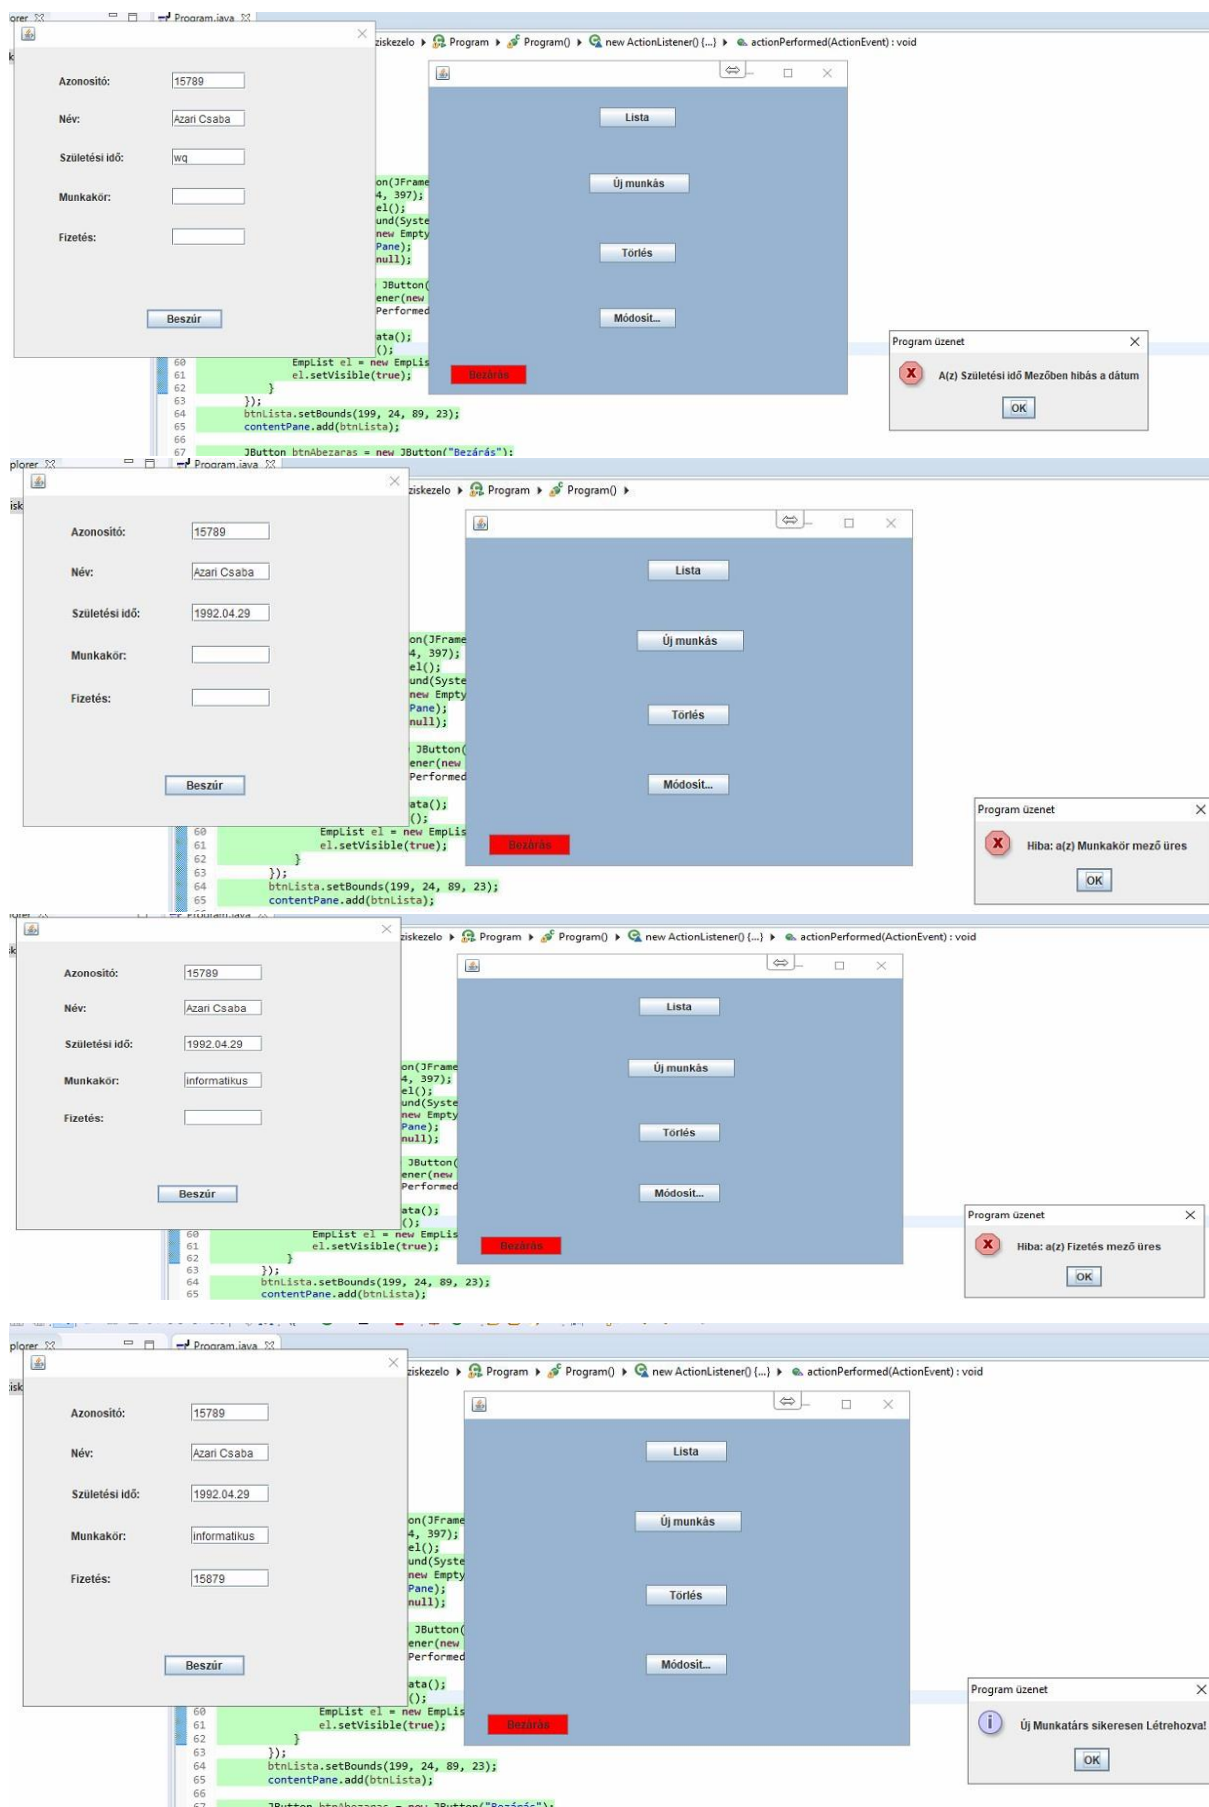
orer ☒ Program.java ☒
ziskezelo ▸ Program ▸ Program() ▸ new ActionListener() {...} ▸ actionPerformed(ActionEvent) : void

Azonosító: 15789
Név: Azari Csaba
Születési idő: wq
Munkakör:
Fizetés:
Beszúr

on(JFrame
4, 397);
el();
und(Syste
new Empty
Pane);
null);
JButton(
ener(new
Performed
ata();
();
60 EmpList el = new EmpLis
61 el.setVisible(true);
62 }
63 });
64 btnLista.setBounds(199, 24, 89, 23);
65 contentPane.add(btnLista);
66
67 JButton btnAbezaras = new JButton("Bezárás");

Lista
Új munkás
Törlés
Módosít...
Bezárás

Program üzenet
A(z) Születési idő Mezőben hibás a dátum
OK

plorer ☒ Program.java ☒
ziskezelo ▸ Program ▸ Program() ▸

Azonosító: 15789
Név: Azari Csaba
Születési idő: 1992.04.29
Munkakör:
Fizetés:
Beszúr

on(JFrame
4, 397);
el();
und(Syste
new Empty
Pane);
null);
JButton(
ener(new
Performed
ata();
();
60 EmpList el = new EmpLis
61 el.setVisible(true);
62 }
63 });
64 btnLista.setBounds(199, 24, 89, 23);
65 contentPane.add(btnLista);

Lista
Új munkás
Törlés
Módosít...
Bezárás

Program üzenet
Hiba: a(z) Munkakör mező üres
OK

ziskezelo ▸ Program ▸ Program() ▸ new ActionListener() {...} ▸ actionPerformed(ActionEvent) : void

Azonosító: 15789
Név: Azari Csaba
Születési idő: 1992.04.29
Munkakör: informatikus
Fizetés:
Beszúr

on(JFrame
4, 397);
el();
und(Syste
new Empty
Pane);
null);
JButton(
ener(new
Performed
ata();
();
60 EmpList el = new EmpLis
61 el.setVisible(true);
62 }
63 });
64 btnLista.setBounds(199, 24, 89, 23);
65 contentPane.add(btnLista);

Lista
Új munkás
Törlés
Módosít...
Bezárás

Program üzenet
Hiba: a(z) Fizetés mező üres
OK

plorer ☒ Program.java ☒
ziskezelo ▸ Program ▸ Program() ▸ new ActionListener() {...} ▸ actionPerformed(ActionEvent) : void

Azonosító: 15789
Név: Azari Csaba
Születési idő: 1992.04.29
Munkakör: informatikus
Fizetés: 15879
Beszúr

on(JFrame
4, 397);
el();
und(Syste
new Empty
Pane);
null);
JButton(
ener(new
Performed
ata();
();
60 EmpList el = new EmpLis
61 el.setVisible(true);
62 }
63 });
64 btnLista.setBounds(199, 24, 89, 23);
65 contentPane.add(btnLista);
66
67 JButton btnAbezaras = new JButton("Bezárás");

Lista
Új munkás
Törlés
Módosít...
Bezárás

Program üzenet
Új Munkatárs sikeresen Létrehozva!
OK